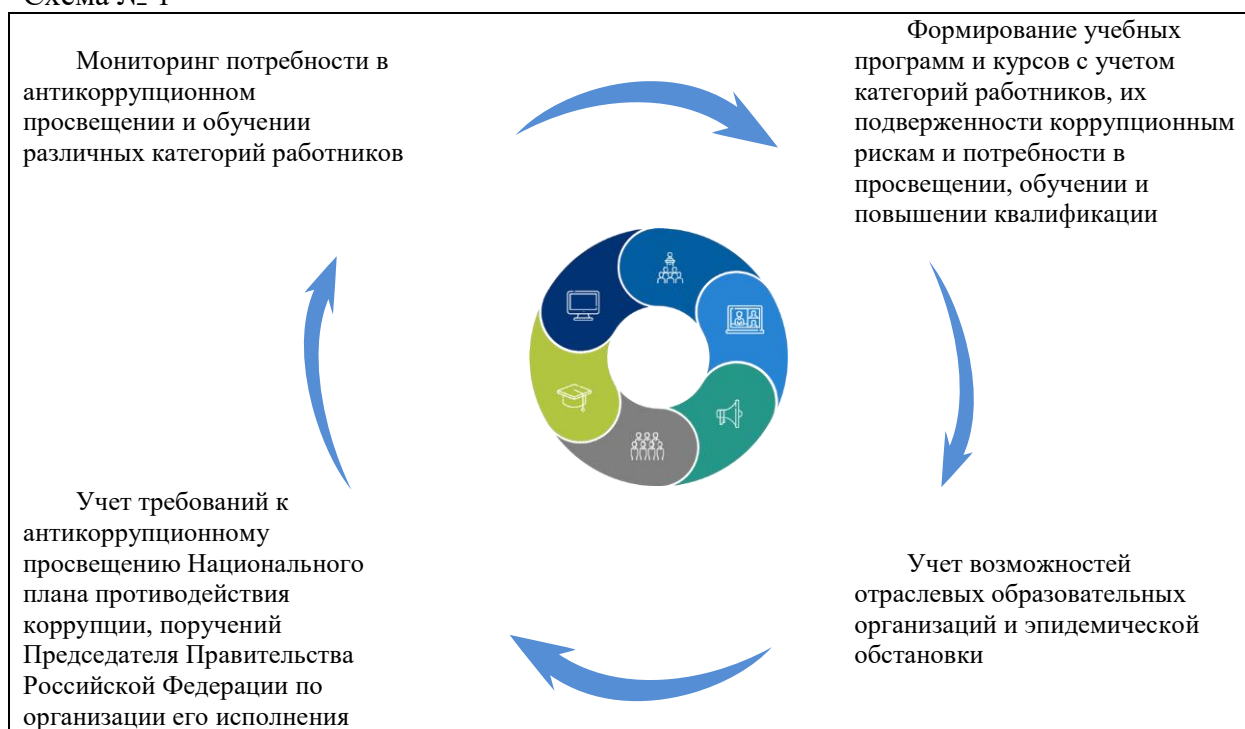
Схема № 1

Мониторинг потребности в антикоррупционном просвещении и обучении различных категорий работников

Формирование учебных программ и курсов с учетом категорий работников, их подверженности коррупционным рискам и потребности в просвещении, обучении и повышении квалификации

Учет требований к антикоррупционному просвещению Национального плана противодействия коррупции, поручений Председателя Правительства Российской Федерации по организации его исполнения

Учет возможностей отраслевых образовательных организаций и эпидемической обстановки